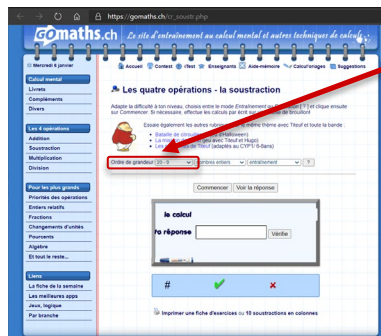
https://gomaths.ch/cr_soustr.php

GOmaths.ch Le site d'entraînement au calcul mental et autres techniques de calcul

Mercredi 6 janvier

Accueil Contact iTest Enseignants Aide-mémoire Calcul'images Suggestions

Calcul mental
Livrets
Compléments
Divers

Les 4 opérations
Addition
Soustraction
Multiplication
Division

Pour les plus grands
Priorités des opérations
Entiers relatifs
Fractions
Changements d'unités
Pourcents
Algèbre
Et tout le reste...

Liens
La fiche de la semaine
Les meilleurs apps
Jeux, logique
Par branche

Les quatre opérations - la soustraction

Adapte la difficulté à ton niveau, choisis entre le mode Entraînement ou Brouillon [?] et clique ensuite sur Commencer. Si nécessaire, effectue tes calculs par écrit sur une feuille de brouillon!

Essaie également les autres rubriques sur le même thème avec Tiouf et toute la bande :
Bataille de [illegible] (Halloween)
La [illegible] (avec Tiouf et Hugo)
Les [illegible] de Tiouf (adaptés au CYP1 5-8ans)

Ordre de grandeur 20 - 5 | nombres entiers | entraînement | ?

Commencer | Voir la réponse

le calcul
ta réponse | Vérifie

#

Imprimer une fiche d'exercices ou 10 soustractions en colonnes